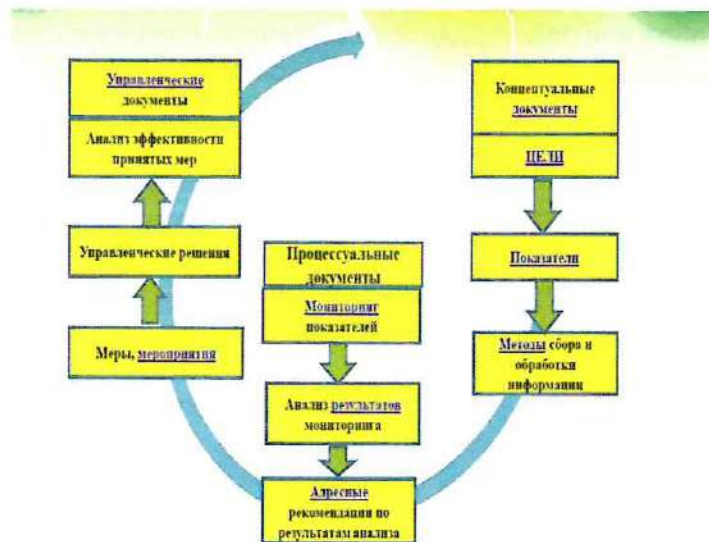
Управленческие документы

Анализ эффективности принятых мер

Управленческие решения

Меры, мероприятия

Концептуальные документы

ЦЕЛИ

Показатели

Методы сбора и обработки информации

Процессуальные документы

Мониторинг показателей

Анализ результатов мониторинга

Адресные рекомендации по результатам анализа